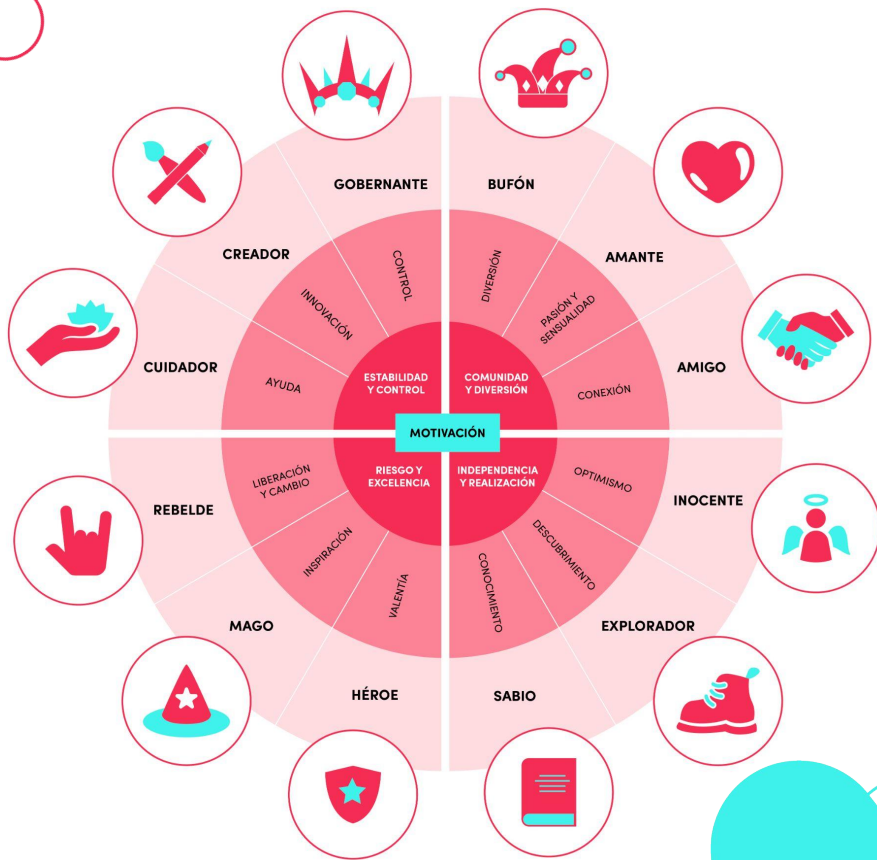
GOBERNANTE

BUFÓN

CREADOR

AMANTE

CONTROL

DIVERSIÓN

INNOVACIÓN

PASIÓN Y SENSUALIDAD

CUIDADOR

AMIGO

AYUDA

ESTABILIDAD Y CONTROL

COMUNIDAD Y DIVERSIÓN

CONEXIÓN

MOTIVACIÓN

LIBERACIÓN Y CAMBIO

RIESGO Y EXCELENCIA

INDEPENDENCIA Y REALIZACIÓN

OPTIMISMO

REBELDE

INOCENTE

INSPIRACIÓN

DESCUBRIMIENTO

CONOCIMIENTO

VALENTÍA

MAGO

EXPLORADOR

HÉROE

SABIO